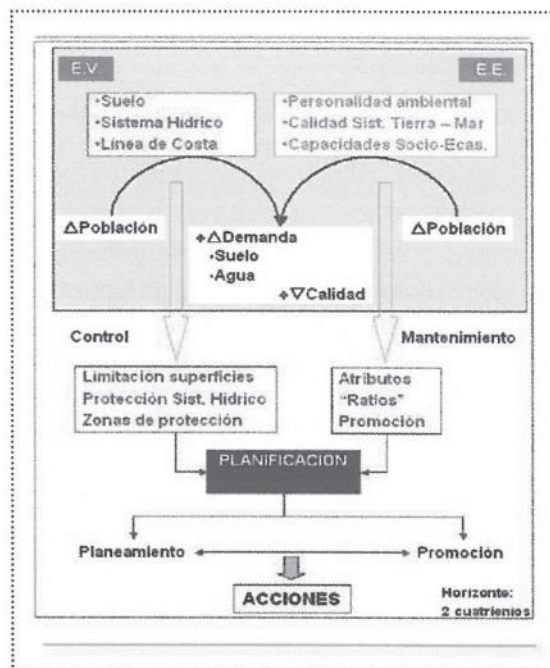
E.V

E.E

·Suelo
·Sistema Hídrico
·Línea de Costa

·Personalidad ambiental
·Calidad Sist. Tierra – Mar
·Capacidades Socio-Ecas.

$\Delta$Población

$+\Delta$Demanda
·Suelo
·Agua
$+\nabla$Calidad

$\Delta$Población

Control

Mantenimiento

Limitación superficies
Protección Sist. Hídrico
Zonas de protección

Atributos
"Ratios"
Promoción

PLANIFICACION

Planeamiento

Promoción

ACCIONES

Horizonte:
2 cuatrienios